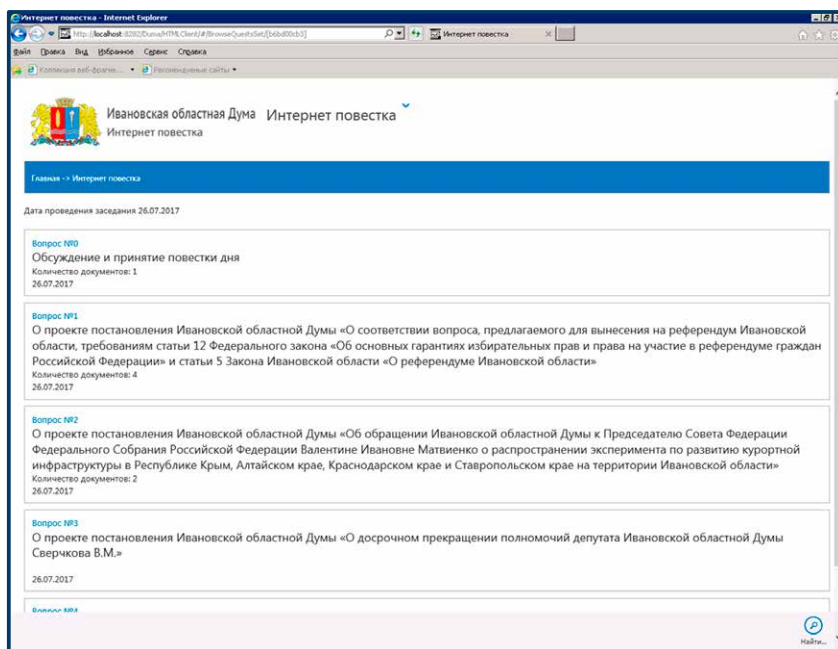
Интернет повестка - Internet Explorer

http://localhost:8282/Duma/HTMLClient/#/BrowseQuestsSet/[b6bd00cb3]

Интернет повестка

Файл Правка Вид Избранное Сервис Справка

Коллекция веб-фрагме... Рекомендуемые сайты

Ивановская областная Дума
Интернет повестка

Интернет повестка

Главная -> Интернет повестка

Дата проведения заседания 26.07.2017

Вопрос №0
Обсуждение и принятие повестки дня
Количество документов: 1
26.07.2017

Вопрос №1
О проекте постановления Ивановской областной Думы «О соответствии вопроса, предлагаемого для вынесения на референдум Ивановской области, требованиям статьи 12 Федерального закона «Об основных гарантиях избирательных прав и права на участие в референдуме граждан Российской Федерации» и статьи 5 Закона Ивановской области «О референдуме Ивановской области»
Количество документов: 4
26.07.2017

Вопрос №2
О проекте постановления Ивановской областной Думы «Об обращении Ивановской областной Думы к Председателю Совета Федерации Федерального Собрания Российской Федерации Валентине Ивановне Матвиенко о распространении эксперимента по развитию курортной инфраструктуры в Республике Крым, Алтайском крае, Краснодарском крае и Ставропольском крае на территории Ивановской области»
Количество документов: 2
26.07.2017

Вопрос №3
О проекте постановления Ивановской областной Думы «О досрочном прекращении полномочий депутата Ивановской областной Думы Сверчкова В.М.»

26.07.2017

Вопрос №4

Найти...